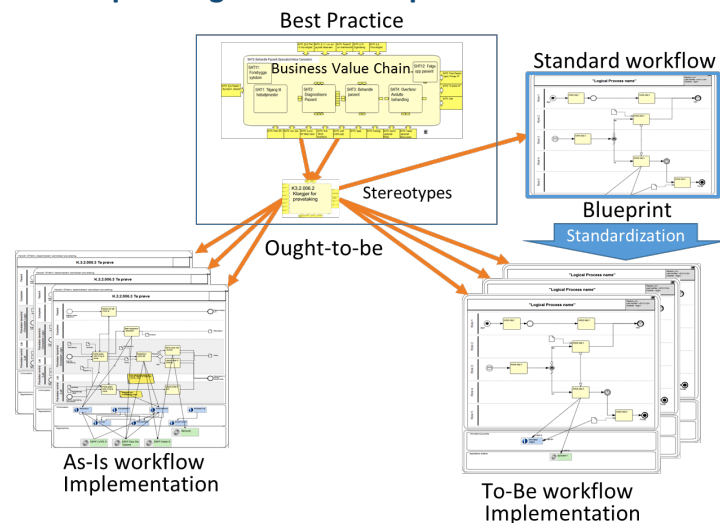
Best Practice

SHT2 Behandle Pasient Spesialisthelse Tjenesten

SHT1: Forebygge sykdom

Business Value Chain

SHT12: Følge opp pasient

SHT1: Tilgang til helsetjenester

SHT2: Diagnostisere Pasient

SHT3: Behandle pasient

SHT4: Overføre/ Avslutte behandling

Standard workflow

"Logical Process name"

K.3.2.006.2 Klargjør for prøvetaking

Stereotypes

Blueprint

Standardization

Ought-to-be

K.3.2.006.3 Ta prøve

K.3.2.006.3 Ta prøve

K.3.2.006.3 Ta prøve

"Logical Process name"

"Logical Process name"

"Logical Process name"

As-Is workflow Implementation

To-Be workflow Implementation